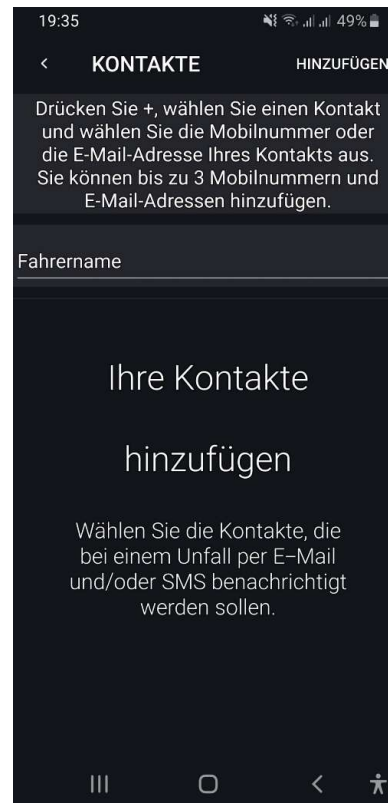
19:35 49%

<

KONTAKTE

HINZUFÜGEN

Drücken Sie +, wählen Sie einen Kontakt und wählen Sie die Mobilnummer oder die E-Mail-Adresse Ihres Kontakts aus. Sie können bis zu 3 Mobilnummern und E-Mail-Adressen hinzufügen.

Fahrername

Ihre Kontakte

hinzufügen

Wählen Sie die Kontakte, die bei einem Unfall per E–Mail und/oder SMS benachrichtigt werden sollen.